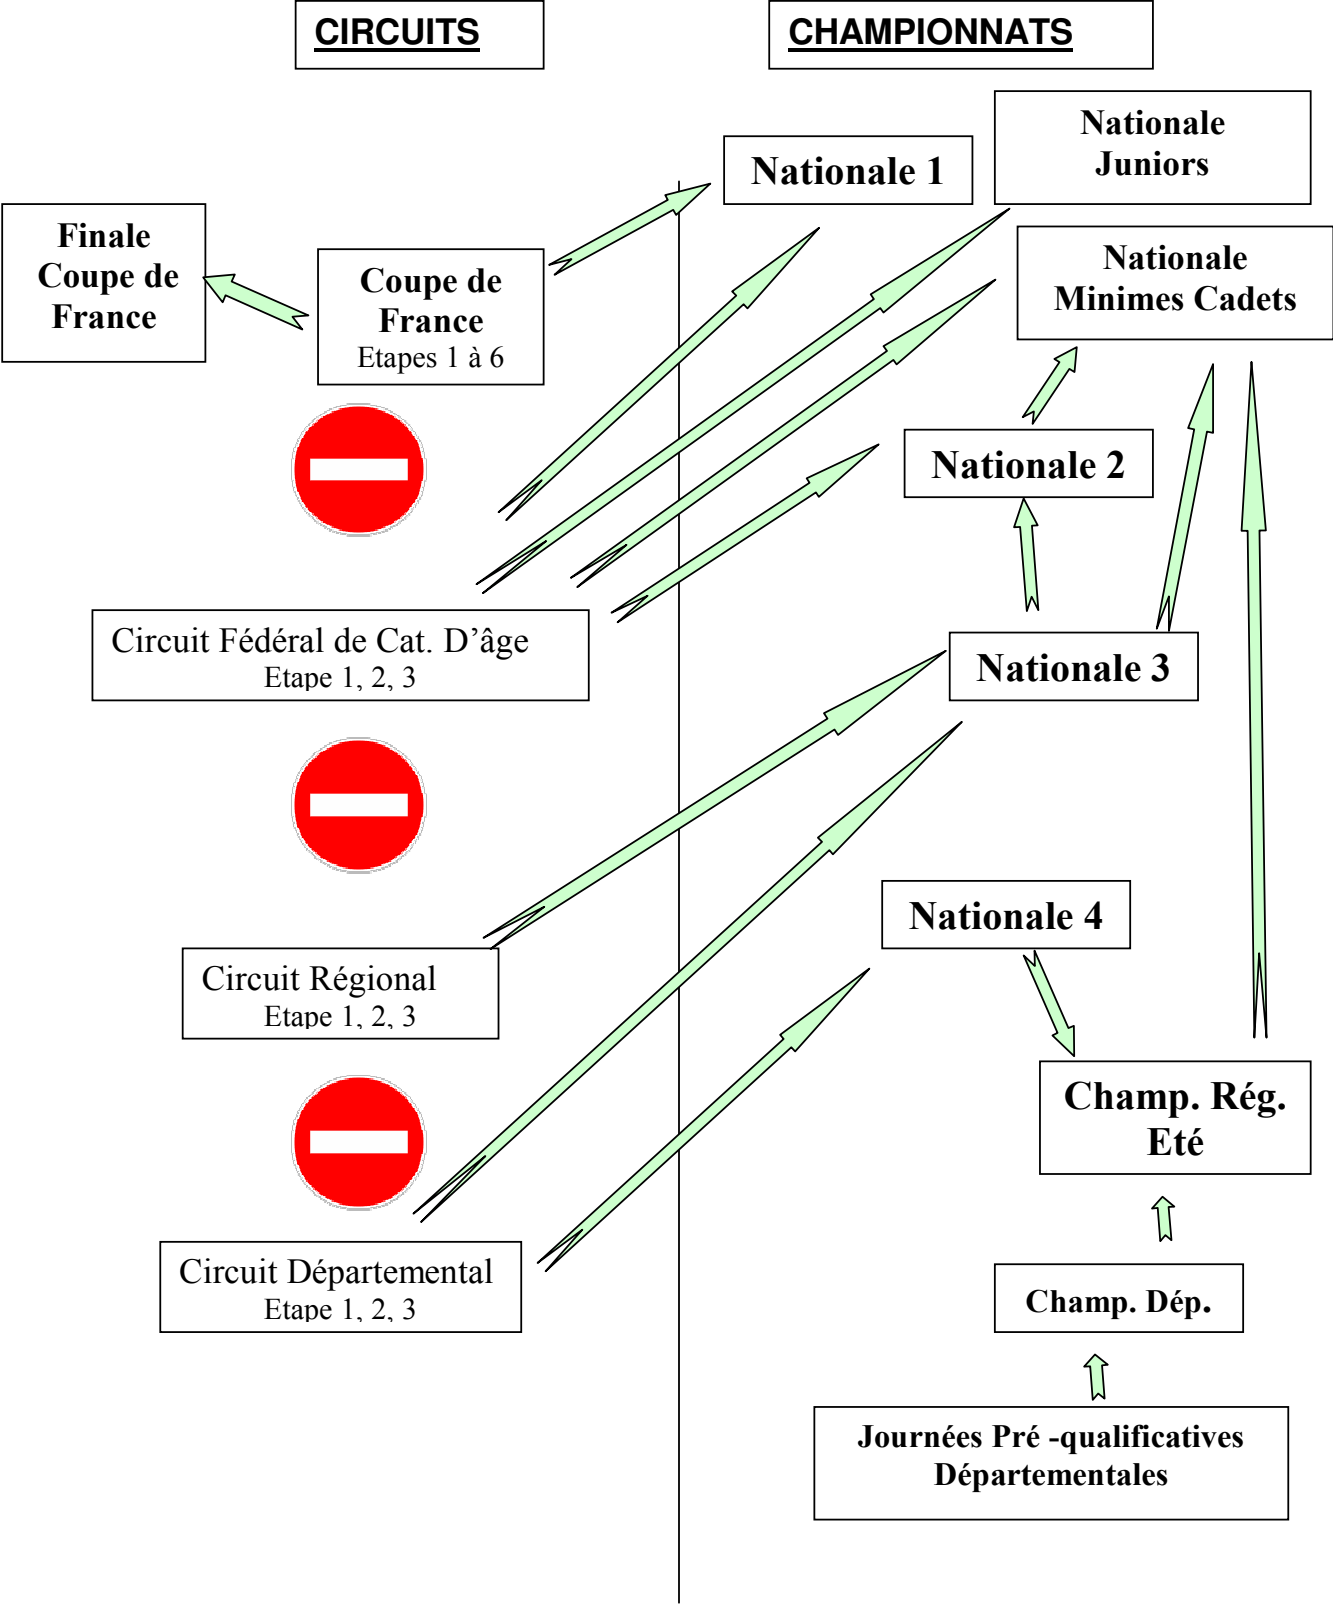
CIRCUITS

CHAMPIONNATS

Nationale 1

Nationale Juniors

Finale Coupe de France

Coupe de France
Etapes 1 à 6

Nationale Minimes Cadets

Nationale 2

Circuit Fédéral de Cat. D'âge
Etape 1, 2, 3

Nationale 3

Nationale 4

Circuit Régional
Etape 1, 2, 3

Champ. Rég. Eté

Circuit Départemental
Etape 1, 2, 3

Champ. Dép.

Journées Pré -qualificatives Départementales